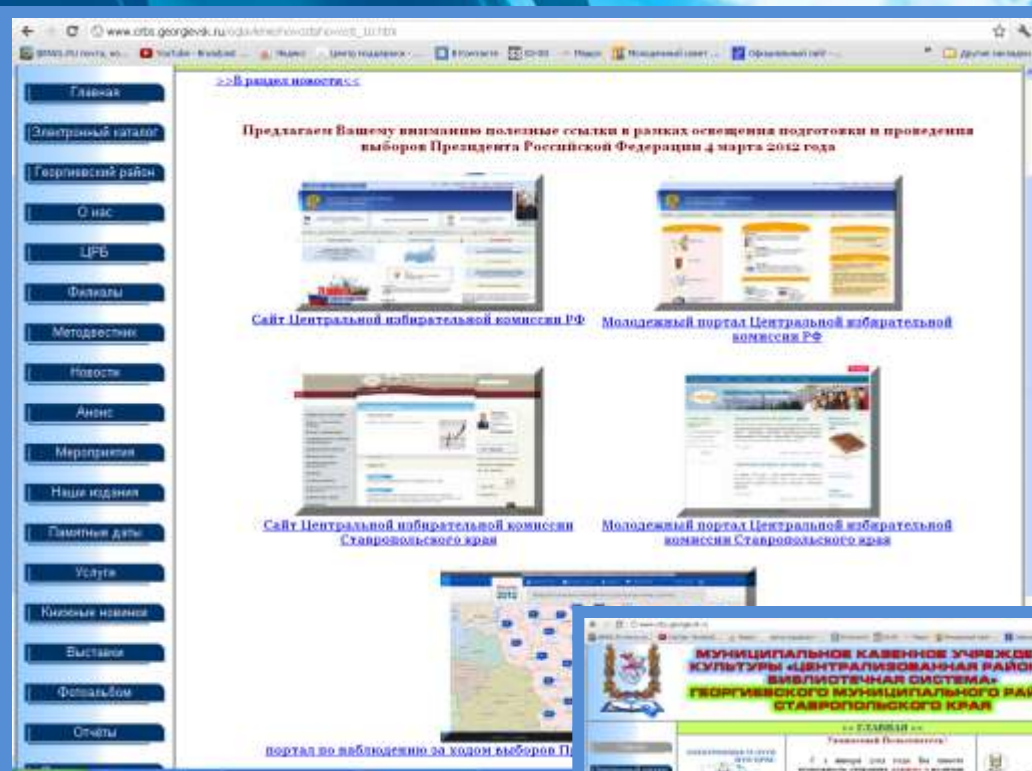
www.cbs.georgievsk.ru/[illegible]

Главная

Электронный каталог

Георгиевский район

О нас

ЦРБ

Филиалы

Методвестник

Новости

Анонс

Мероприятия

Наши издания

Памятные даты

Услуги

Книжные новинки

Выставки

Фотоальбом

Отчёты

>>В раздел новости<<

Предлагаем Вашему вниманию полезные ссылки в рамках освещения подготовки и проведения выборов Президента Российской Федерации 4 марта 2012 года

Сайт Центральной избирательной комиссии РФ

Молодежный портал Центральной избирательной комиссии РФ

Сайт Центральной избирательной комиссии Ставропольского края

Молодежный портал Центральной избирательной комиссии Ставропольского края

портал по наблюдению за ходом выборов П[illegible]

МУНИЦИПАЛЬНОЕ КАЗЕННОЕ УЧРЕЖДЕ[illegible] КУЛЬТУРЫ «ЦЕНТРАЛИЗОВАННАЯ РАЙО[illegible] БИБЛИОТЕЧНАЯ СИСТЕМА» ГЕОРГИЕВСКОГО МУНИЦИПАЛЬНОГО РАЙ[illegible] СТАВРОПОЛЬСКОГО КРАЯ

<< ГЛАВНАЯ >>

Уважаемый Пользователь!